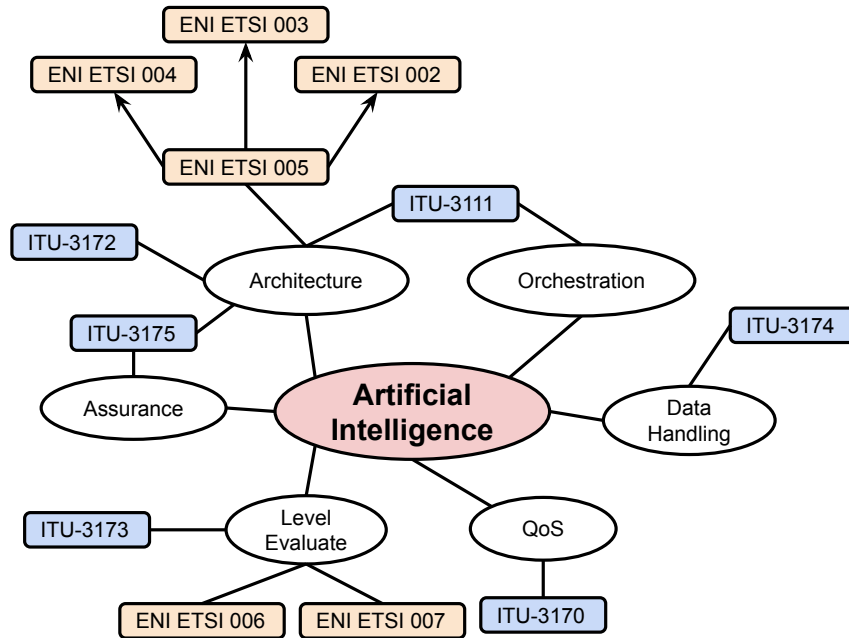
ENI ETSI 003

ENI ETSI 004

ENI ETSI 002

ENI ETSI 005

ITU-3111

ITU-3172

Architecture

Orchestration

ITU-3174

ITU-3175

Artificial Intelligence

Assurance

Data Handling

ITU-3173

Level Evaluate

QoS

ENI ETSI 006

ENI ETSI 007

ITU-3170